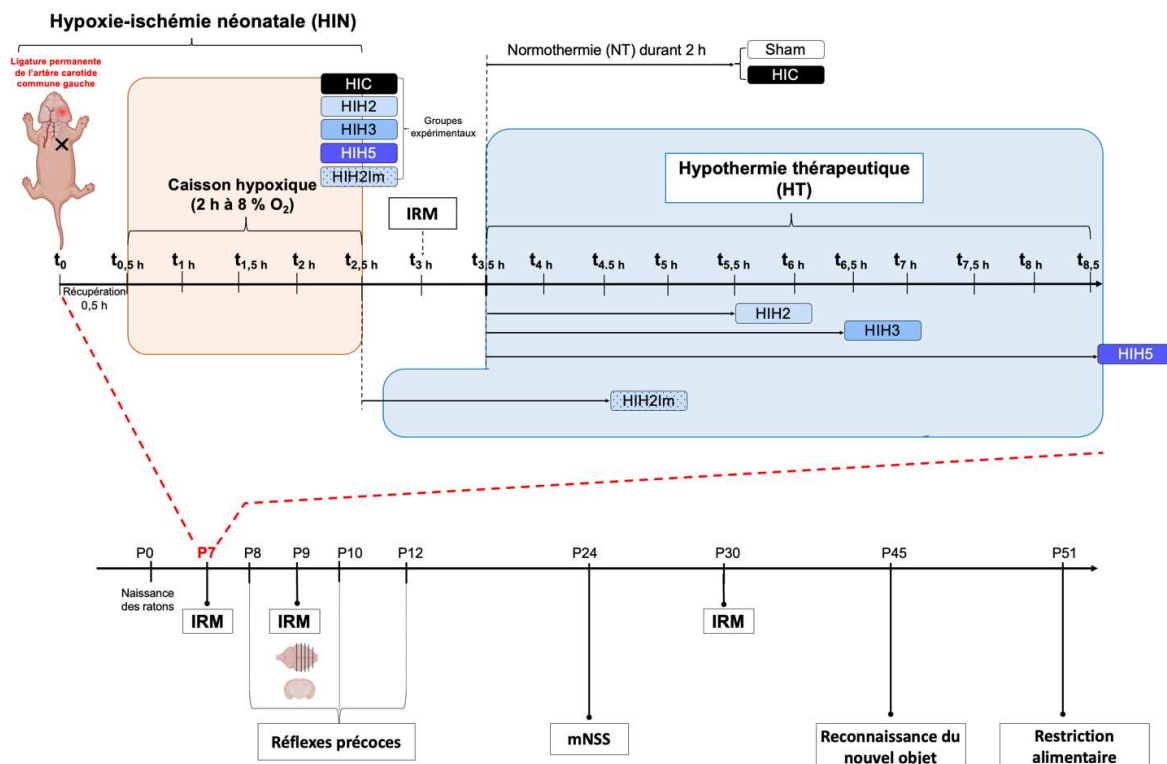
Hypoxie-ischémie néonatale (HIN)

Ligature permanente de l'artère carotide commune gauche

Caisson hypoxique (2 h à 8 % $O_2$)

HIC
HIH2
HIH3
HIH5
HIH2lm

Groupes expérimentaux

IRM

Normothermie (NT) durant 2 h

Sham
HIC

Hypothermie thérapeutique (HT)

$t_0$ $t_{0,5\ h}$ $t_{1\ h}$ $t_{1,5\ h}$ $t_{2\ h}$ $t_{2,5\ h}$ $t_{3\ h}$ $t_{3,5\ h}$ $t_{4\ h}$ $t_{4.5\ h}$ $t_{5\ h}$ $t_{5,5\ h}$ $t_{6\ h}$ $t_{6,5\ h}$ $t_{7\ h}$ $t_{7,5\ h}$ $t_{8\ h}$ $t_{8,5}$

Récupération 0,5 h

HIH2
HIH3
HIH5
HIH2lm

P0
Naissance des ratons
P7
IRM
P8
P9
IRM
P10
P12
Réflexes précoces
P24
mNSS
P30
IRM
P45
Reconnaissance du nouvel objet
P51
Restriction alimentaire